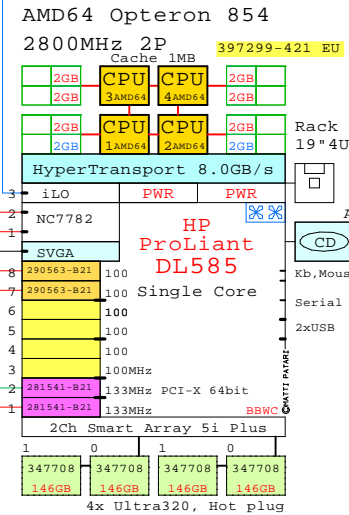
AMD64 Opteron 854
2800MHz 2P
397299-421 EU
Cache 1MB
2GB
2GB
CPU 3AMD64
CPU 4AMD64
2GB
2GB
2GB
2GB
CPU 1AMD64
CPU 2AMD64
2GB
2GB
Rack 19"4U
HyperTransport 8.0GB/s
3
iLO
PWR
PWR
2
NC7782
1
SVGA
HP ProLiant DL585
Single Core
CD
Kb,Mous
Serial
2xUSB
8
290563-B21
100
7
290563-B21
100
6
100
5
100
4
100MHz
3
100MHz
2
281541-B21
133MHz PCI-X 64bit
1
281541-B21
133MHz
©MATTI PAYARI
BBWC
2Ch Smart Array 5i Plus
1
0
1
0
347708
146GB
347708
146GB
347708
146GB
347708
146GB
4x Ultra320, Hot plug